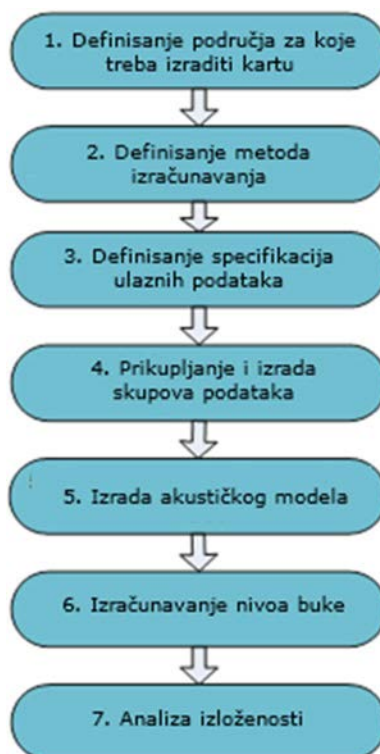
1. Definisanje područja za koje treba izraditi kartu

2. Definisanje metoda izračunavanja

3. Definisanje specifikacija ulaznih podataka

4. Prikupljanje i izrada skupova podataka

5. Izrada akustičkog modela

6. Izračunavanje nivoa buke

7. Analiza izloženosti